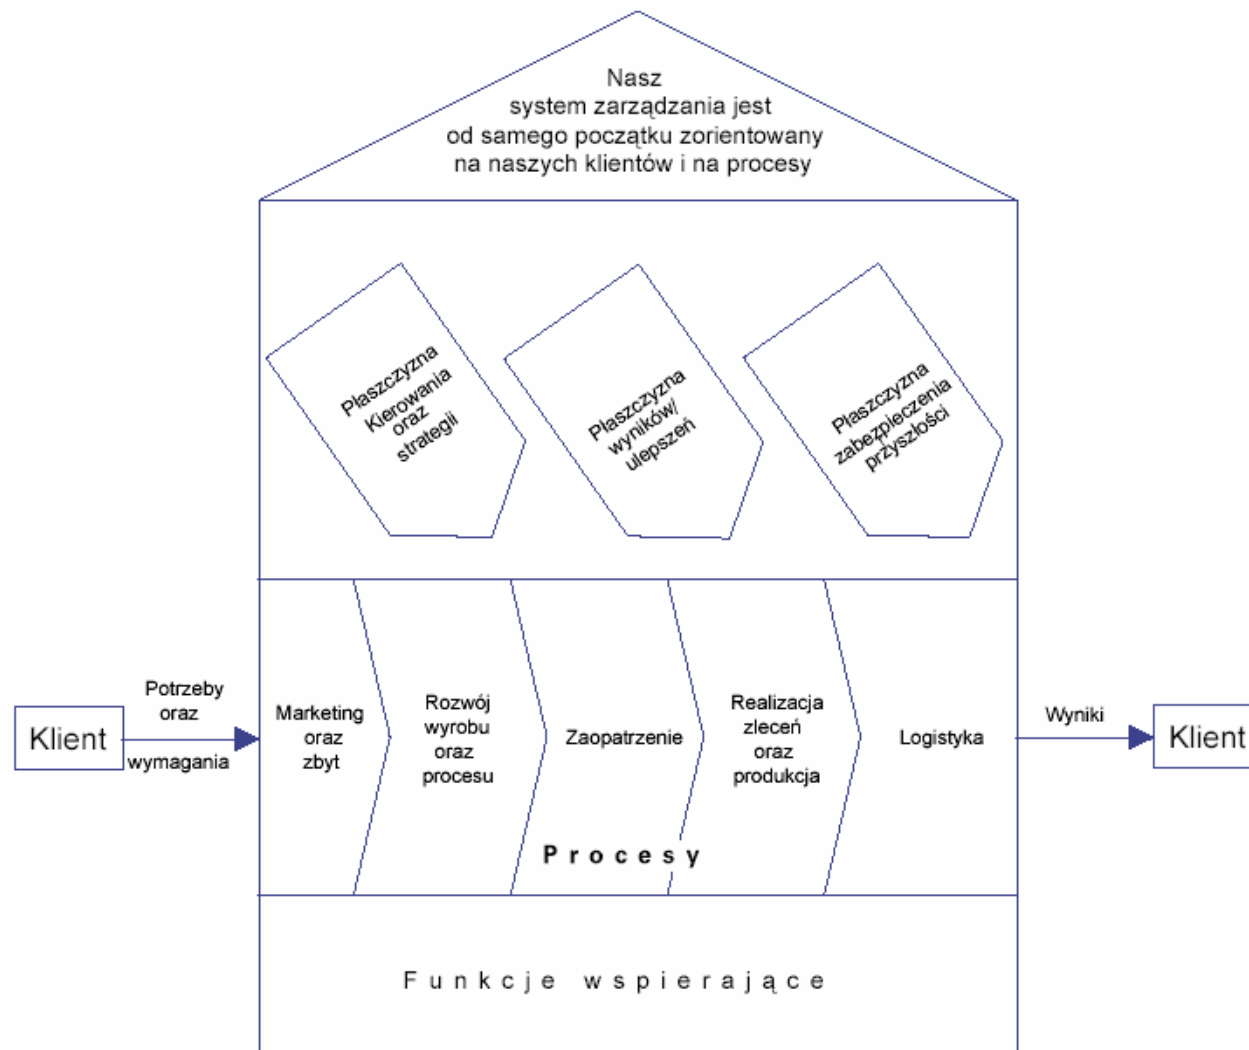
Nasz
system zarządzania jest
od samego początku zorientowany
na naszych klientów i na procesy

Płaszczyzna Kierowania oraz strategii

Płaszczyzna wyników/ ulepszeń

Płaszczyzna zabezpieczenia przyszłości

Klient

Potrzeby oraz wymagania

Marketing oraz zbyt

Rozwój wyrobu oraz procesu

Zaopatrzenie

Realizacja zleceń oraz produkcja

Logistyka

Wyniki

Klient

P r o c e s y

F u n k c j e w s p i e r a j ą c e